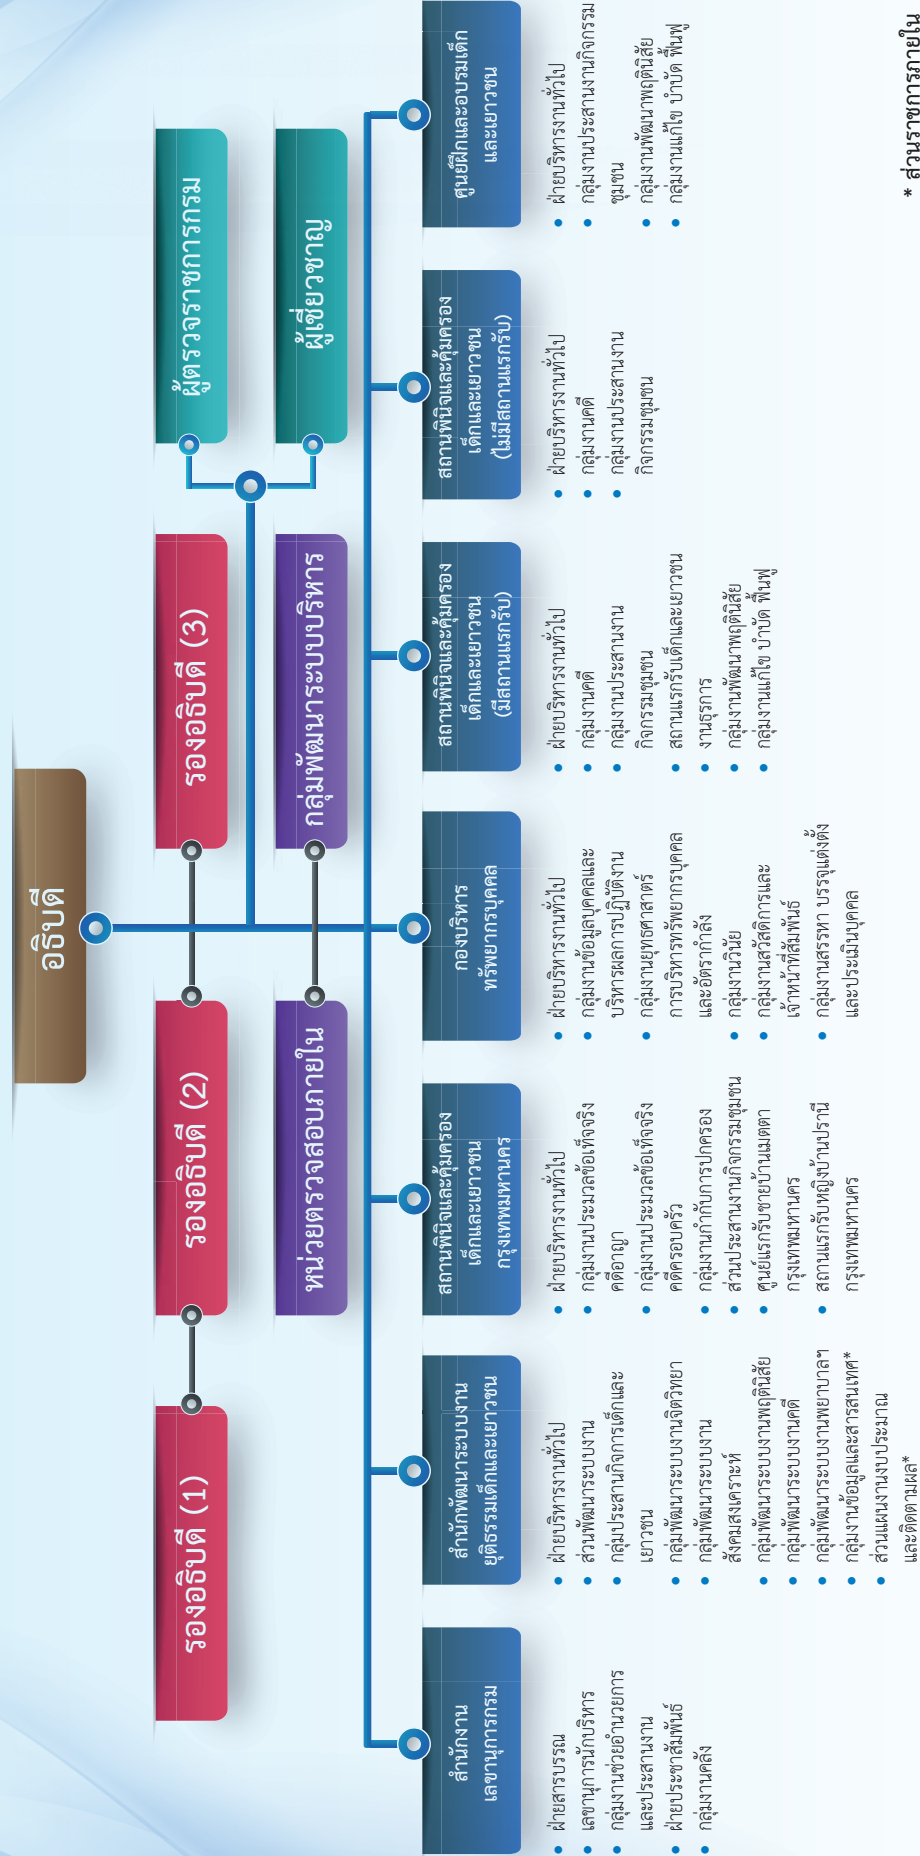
อธิบดี

รองอธิบดี (1)

รองอธิบดี (2)

รองอธิบดี (3)

ผู้ตรวจราชการกรม

หน่วยตรวจสอบภายใน

กลุ่มพัฒนาระบบบริหาร

ผู้เชี่ยวชาญ

สำนักงานเลขานุการกรม
• ฝ่ายสารบรรณ
• เลขานุการนักบริหาร
• กลุ่มงานช่วยอำนวยการและประสานงาน
• ฝ่ายประชาสัมพันธ์
• กลุ่มงานคลัง

สำนักพัฒนาระบบงานยุติธรรมเด็กและเยาวชน
• ฝ่ายบริหารงานทั่วไป
• ส่วนพัฒนาระบบงาน
• กลุ่มประสานกิจการเด็กและเยาวชน
• กลุ่มพัฒนาระบบงานจิตวิทยา
• กลุ่มพัฒนาระบบงานสังคมสงเคราะห์
• กลุ่มพัฒนาระบบงานพฤตินิสัย
• กลุ่มพัฒนาระบบงานคดี
• กลุ่มพัฒนาระบบงานพยาบาลฯ
• กลุ่มงานข้อมูลและสารสนเทศ*
• ส่วนแผนงานงบประมาณและติดตามผล*

สถานพินิจและคุ้มครองเด็กและเยาวชนกรุงเทพมหานคร
• ฝ่ายบริหารงานทั่วไป
• กลุ่มงานประมวลข้อเท็จจริงคดีอาญา
• กลุ่มงานประมวลข้อเท็จจริงคดีครอบครัว
• กลุ่มงานกำกับการปกครอง
• ส่วนประสานงานกิจกรรมชุมชน
• ศูนย์แรกรับชายบ้านเมตตา กรุงเทพมหานคร
• สถานแรกรับหญิงบ้านปรานี กรุงเทพมหานคร

กองบริหารทรัพยากรบุคคล
• ฝ่ายบริหารงานทั่วไป
• กลุ่มงานข้อมูลบุคคลและบริหารผลการปฏิบัติงาน
• กลุ่มงานยุทธศาสตร์การบริหารทรัพยากรบุคคลและอัตรากำลัง
• กลุ่มงานวินัย
• กลุ่มงานสวัสดิการและเจ้าหน้าที่สัมพันธ์
• กลุ่มงานสรรหา บรรจุแต่งตั้งและประเมินบุคคล

สถานพินิจและคุ้มครองเด็กและเยาวชน (มีสถานแรกรับ)
• ฝ่ายบริหารงานทั่วไป
• กลุ่มงานคดี
• กลุ่มงานประสานงานกิจกรรมชุมชน
• สถานแรกรับเด็กและเยาวชน
• งานธุรการ
• กลุ่มงานพัฒนาพฤตินิสัย
• กลุ่มงานแก้ไข บำบัด ฟื้นฟู

สถานพินิจและคุ้มครองเด็กและเยาวชน (ไม่มีสถานแรกรับ)
• ฝ่ายบริหารงานทั่วไป
• กลุ่มงานคดี
• กลุ่มงานประสานงานกิจกรรมชุมชน

ศูนย์ฝึกและอบรมเด็กและเยาวชน
• ฝ่ายบริหารงานทั่วไป
• กลุ่มงานประสานงานกิจกรรมชุมชน
• กลุ่มงานพัฒนาพฤตินิสัย
• กลุ่มงานแก้ไข บำบัด ฟื้นฟู

* ส่วนราชการภายใน